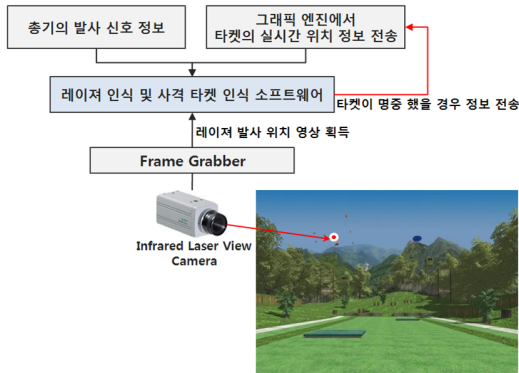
총기의 발사 신호 정보

그래픽 엔진에서 타켓의 실시간 위치 정보 전송

레이저 인식 및 사격 타켓 인식 소프트웨어

타켓이 명중 했을 경우 정보 전송

레이저 발사 위치 영상 획득

Frame Grabber

Infrared Laser View Camera